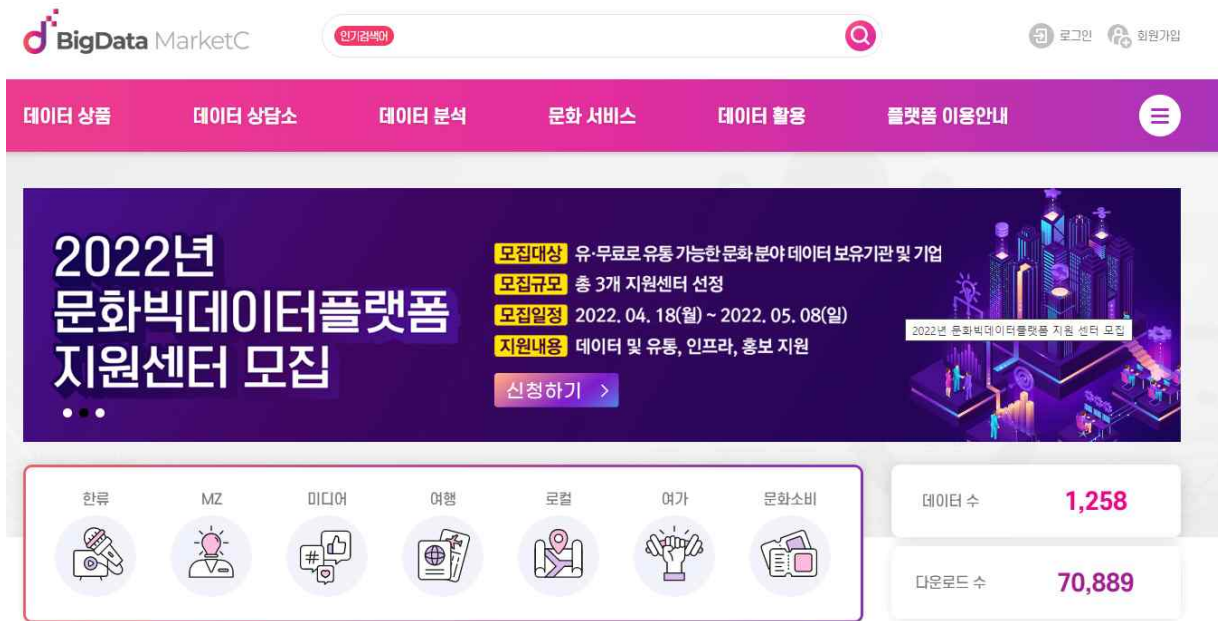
BigData MarketC

인기검색어

로그인 회원가입

데이터 상품 데이터 상담소 데이터 분석 문화 서비스 데이터 활용 플랫폼 이용안내

2022년
문화빅데이터플랫폼
지원센터 모집

모집대상 유·무료로 유통 가능한 문화 분야 데이터 보유기관 및 기업
모집규모 총 3개 지원센터 선정
모집일정 2022. 04. 18(월) ~ 2022. 05. 08(일)
지원내용 데이터 및 유통, 인프라, 홍보 지원

신청하기 >

2022년 문화빅데이터플랫폼 지원 센터 모집

한류 MZ 미디어 여행 로컬 여가 문화소비

데이터 수 1,258

다운로드 수 70,889